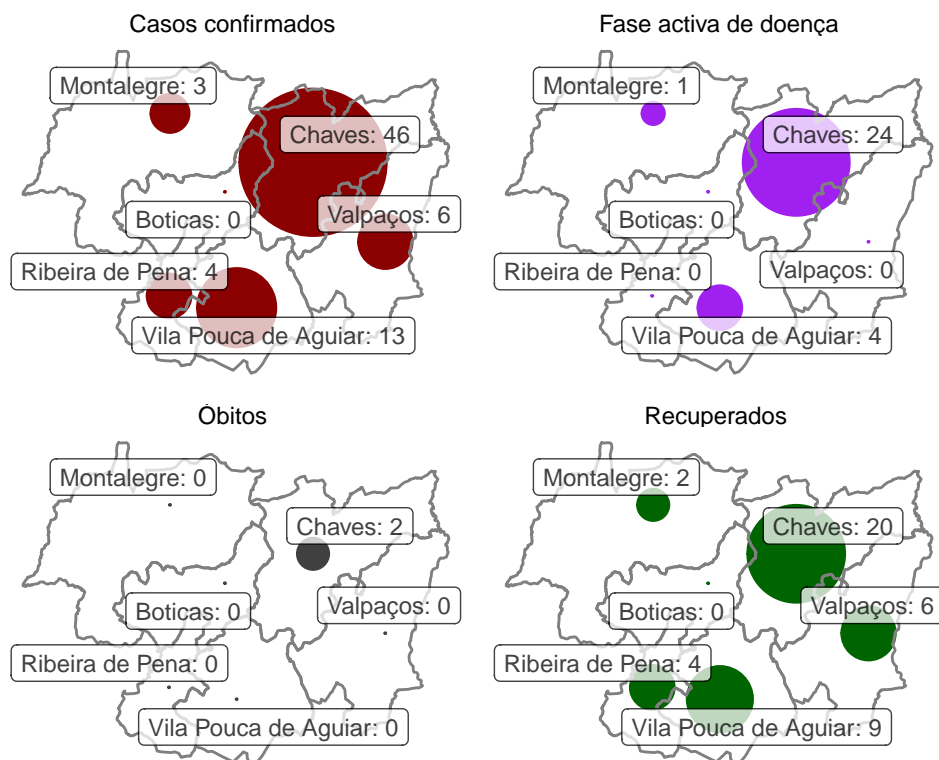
Casos confirmados

Montalegre: 3
Chaves: 46
Boticas: 0
Valpaços: 6
Ribeira de Pena: 4
Vila Pouca de Aguiar: 13

Fase activa de doença

Montalegre: 1
Chaves: 24
Boticas: 0
Ribeira de Pena: 0
Valpaços: 0
Vila Pouca de Aguiar: 4

Óbitos

Montalegre: 0
Chaves: 2
Boticas: 0
Valpaços: 0
Ribeira de Pena: 0
Vila Pouca de Aguiar: 0

Recuperados

Montalegre: 2
Chaves: 20
Boticas: 0
Valpaços: 6
Ribeira de Pena: 4
Vila Pouca de Aguiar: 9